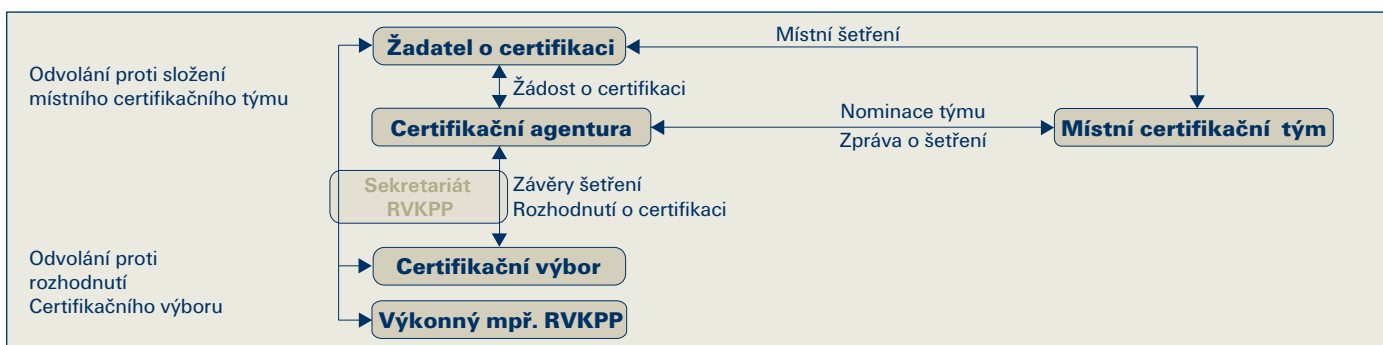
Žadatel o certifikaci

Místní šetření

Odvolání proti složení místního certifikačního týmu

Žádost o certifikaci

Certifikační agentura

Nominace týmu

Zpráva o šetření

Místní certifikační tým

Sekretariát RVKPP

Závěry šetření

Rozhodnutí o certifikaci

Odvolání proti rozhodnutí Certifikačního výboru

Certifikační výbor

Výkonný mpř. RVKPP